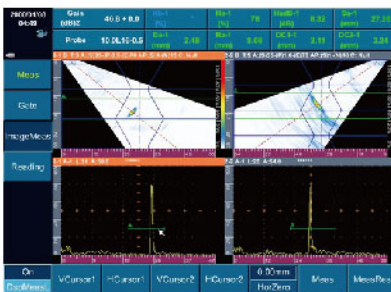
Gain (dB)
40.5 + 0.0
Probe
10.0L16-0.6
Ra-I (%)
78
Ha-I (dB)
Sa-I (mm)
27.20
2.40
8.85
DCa-I (mm)
2.11
DCa-I (mm)
3.24
Meas
Gate
ImageMeas
Reading
A-I
A-I
On
DualMeas
VCursor1
HCursor1
VCursor2
HCursor2
0.00mm
HorZero
Meas
MeasRead